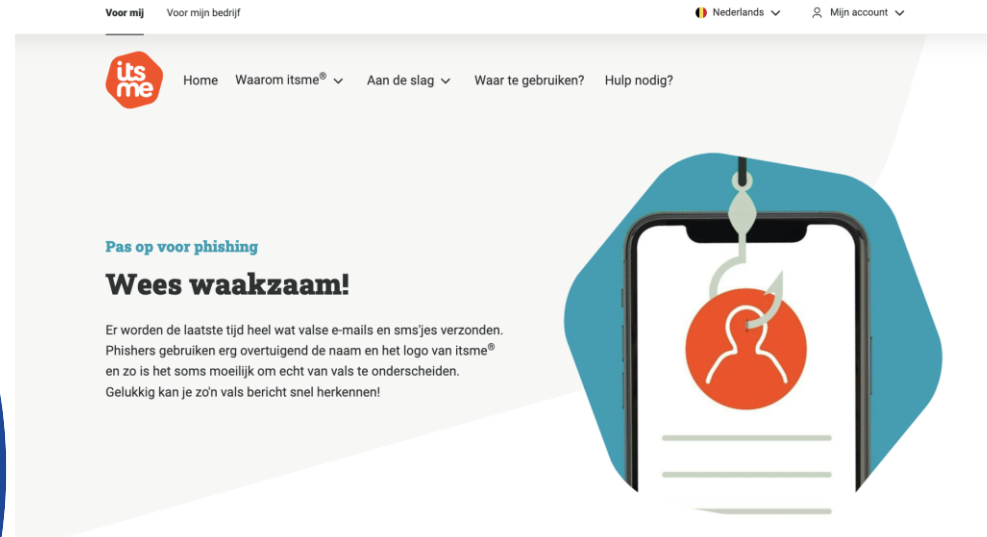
Voor mij Voor mijn bedrijf

Nederlands Mijn account

its me

Home Waarom itsme® Aan de slag Waar te gebruiken? Hulp nodig?

Pas op voor phishing

Wees waakzaam!

Er worden de laatste tijd heel wat valse e-mails en sms'jes verzonden. Phishers gebruiken erg overtuigend de naam en het logo van itsme® en zo is het soms moeilijk om echt van vals te onderscheiden. Gelukkig kan je zo'n vals bericht snel herkennen!